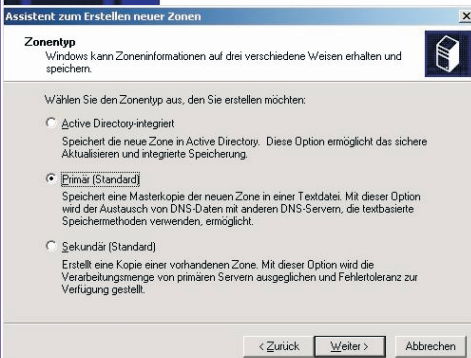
Assistent zum Erstellen neuer Zonen

Zonentyp
Windows kann Zoneninformationen auf drei verschiedene Weisen erhalten und speichern.

Wählen Sie den Zonentyp aus, den Sie erstellen möchten:

Active Directory-integriert

Speichert die neue Zone in Active Directory. Diese Option ermöglicht das sichere Aktualisieren und integrierte Speicherung.

Primär (Standard)

Speichert eine Masterkopie der neuen Zone in einer Textdatei. Mit dieser Option wird der Austausch von DNS-Daten mit anderen DNS-Servern, die textbasierte Speichermethoden verwenden, ermöglicht.

Sekundär (Standard)

Erstellt eine Kopie einer vorhandenen Zone. Mit dieser Option wird die Verarbeitungsmenge von primären Servern ausgeglichen und Fehlertoleranz zur Verfügung gestellt.

< Zurück
Weiter >
Abbrechen